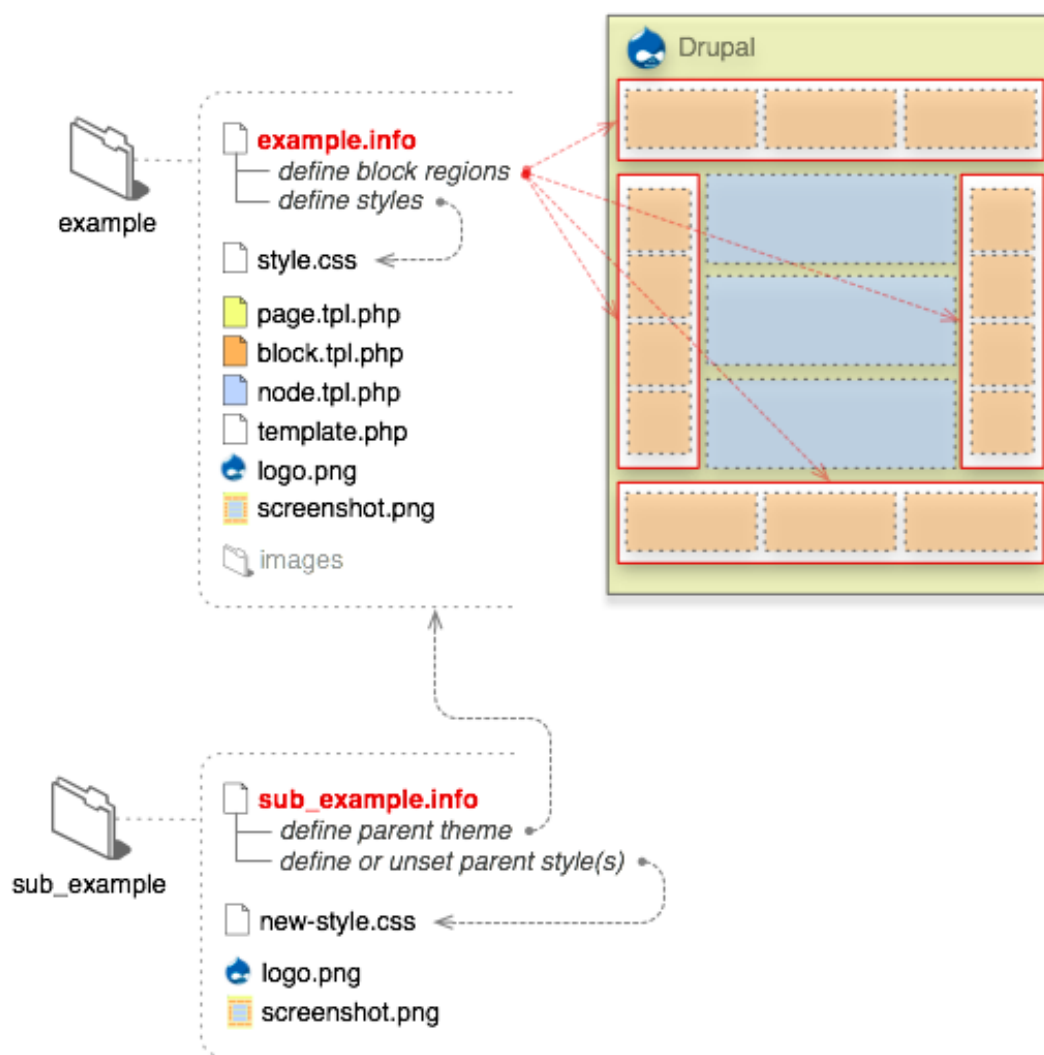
example

example.info
define block regions
define styles

style.css

page.tpl.php
block.tpl.php
node.tpl.php
template.php
logo.png
screenshot.png

images

Drupal

sub_example

sub_example.info
define parent theme
define or unset parent style(s)

new-style.css

logo.png
screenshot.png